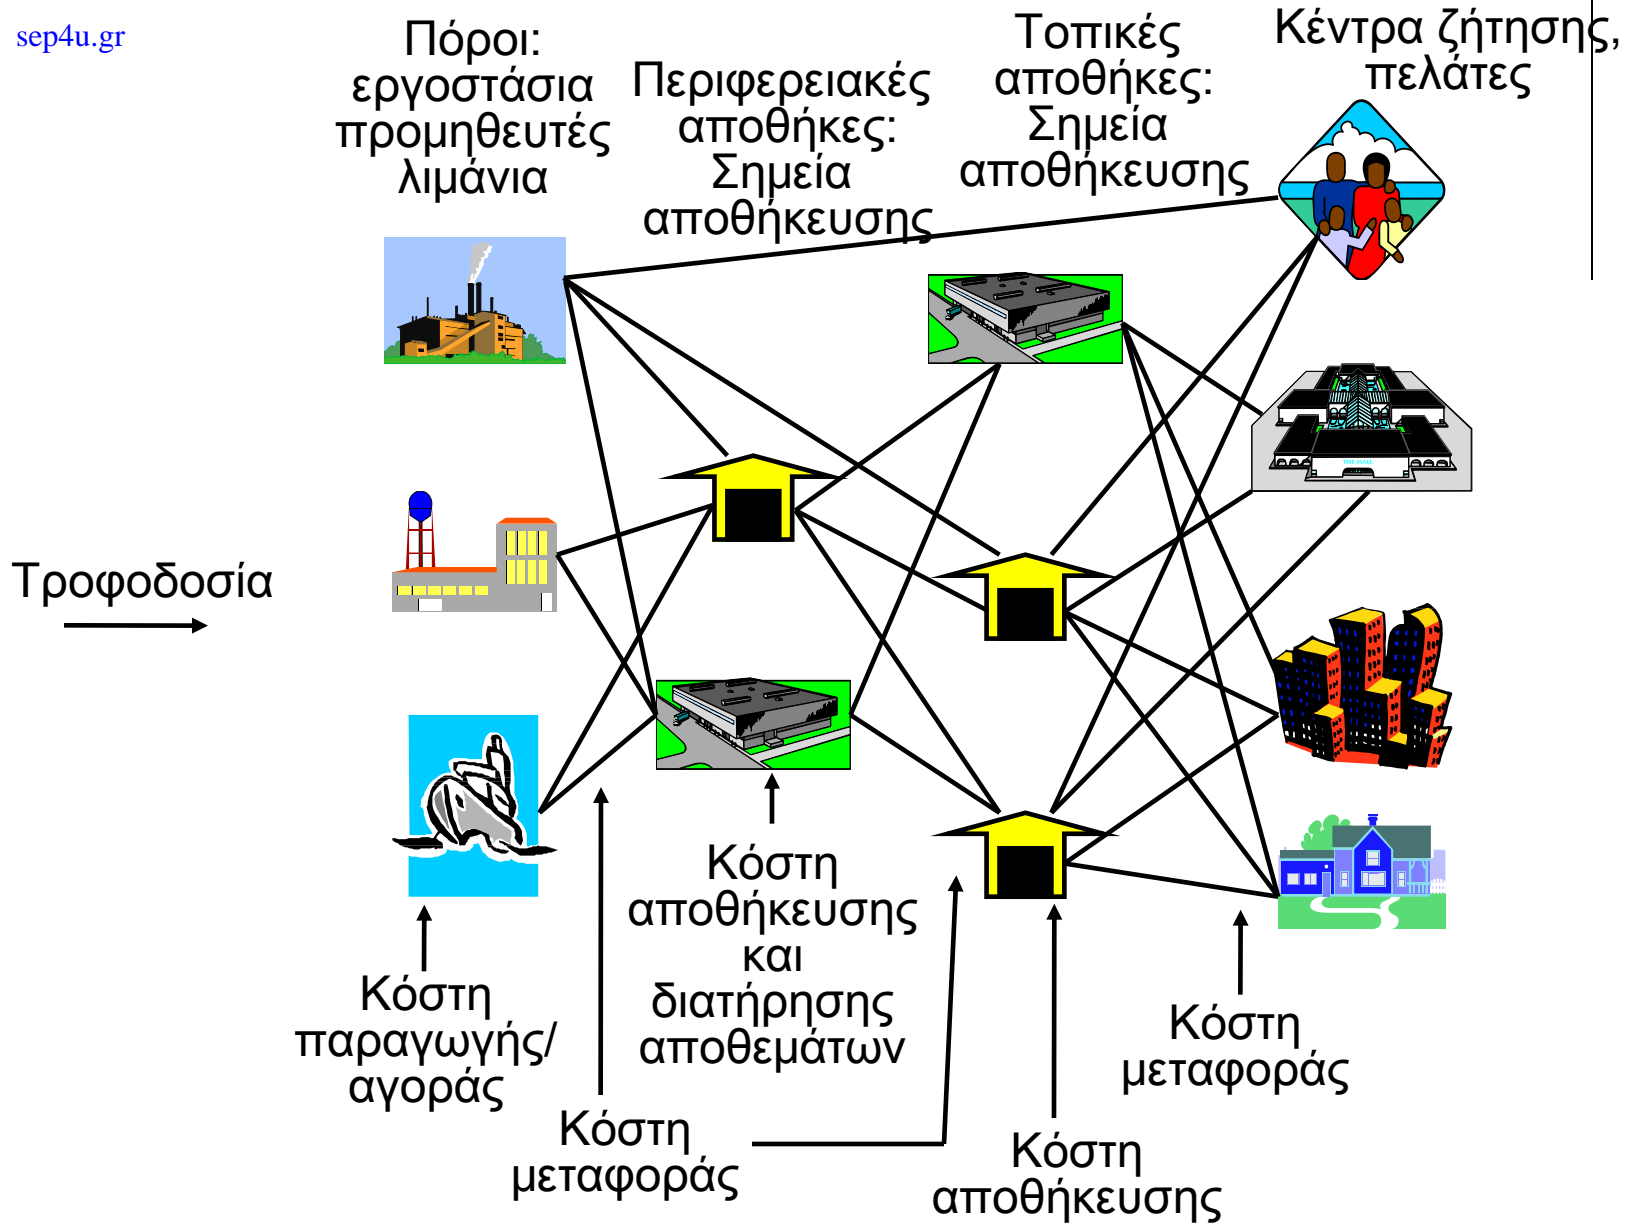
sep4u.gr

Πόροι: εργοστάσια προμηθευτές λιμάνια

Περιφερειακές αποθήκες: Σημεία αποθήκευσης

Τοπικές αποθήκες: Σημεία αποθήκευσης

Κέντρα ζήτησης, πελάτες

Τροφοδοσία

Κόστη παραγωγής/ αγοράς

Κόστη μεταφοράς

Κόστη αποθήκευσης και διατήρησης αποθεμάτων

Κόστη αποθήκευσης

Κόστη μεταφοράς